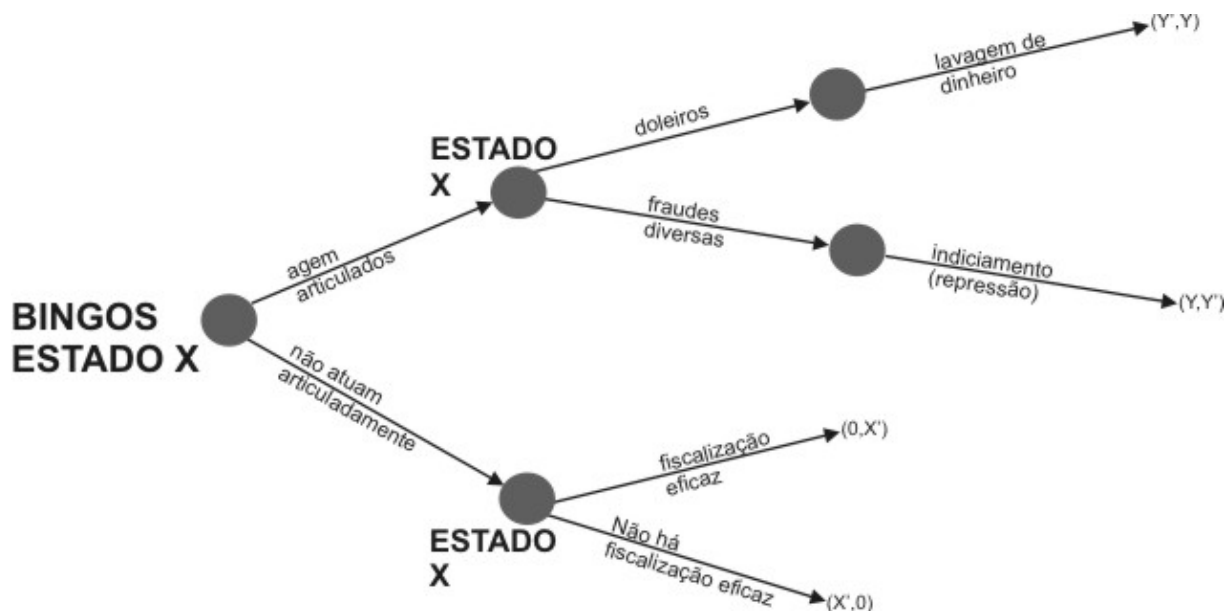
BINGOS ESTADO X

agem articulados

ESTADO X

doleiros

lavagem de dinheiro

(Y',Y)

fraudes diversas

indiciamento (repressão)

(Y,Y')

não atuam articuladamente

ESTADO X

fiscalização eficaz

(0,X')

Não há fiscalização eficaz

(X',0)